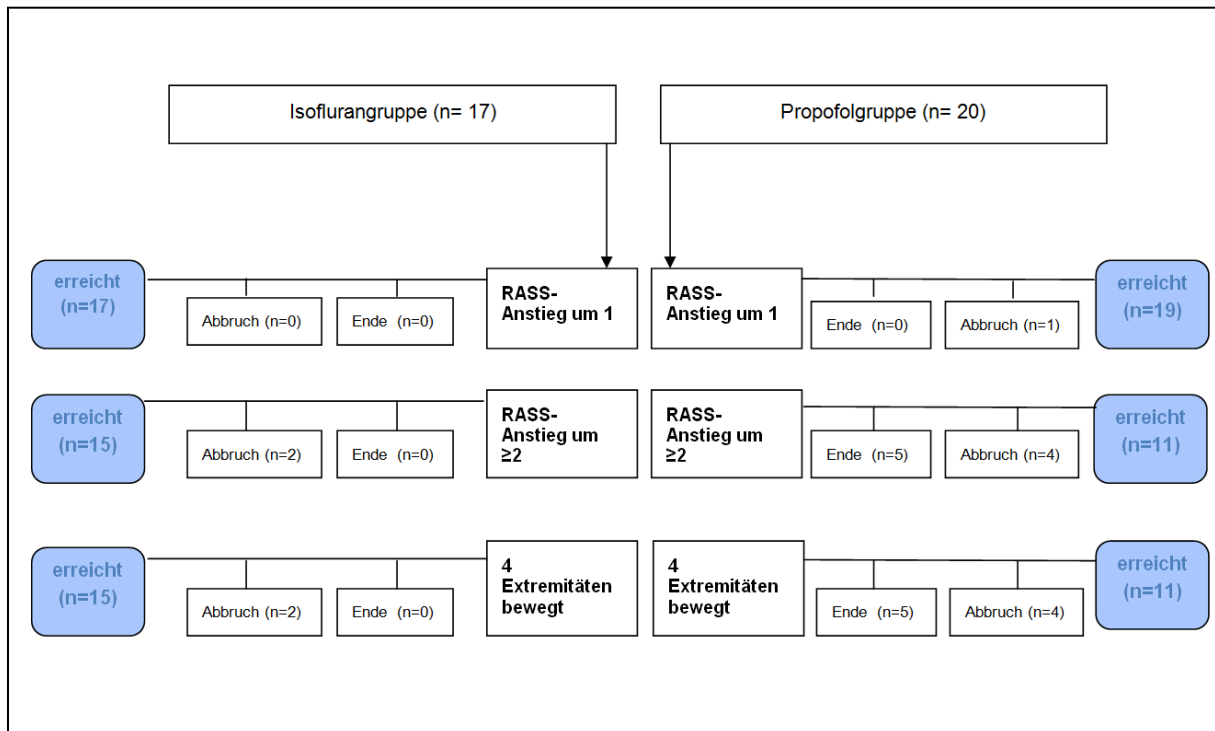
Isoflurangruppe (n= 17)

Propofolgruppe (n= 20)

erreicht (n=17)

Abbruch (n=0)

Ende (n=0)

RASS-Anstieg um 1

RASS-Anstieg um 1

Ende (n=0)

Abbruch (n=1)

erreicht (n=19)

erreicht (n=15)

Abbruch (n=2)

Ende (n=0)

RASS-Anstieg um ≥2

RASS-Anstieg um ≥2

Ende (n=5)

Abbruch (n=4)

erreicht (n=11)

erreicht (n=15)

Abbruch (n=2)

Ende (n=0)

4 Extremitäten bewegt

4 Extremitäten bewegt

Ende (n=5)

Abbruch (n=4)

erreicht (n=11)